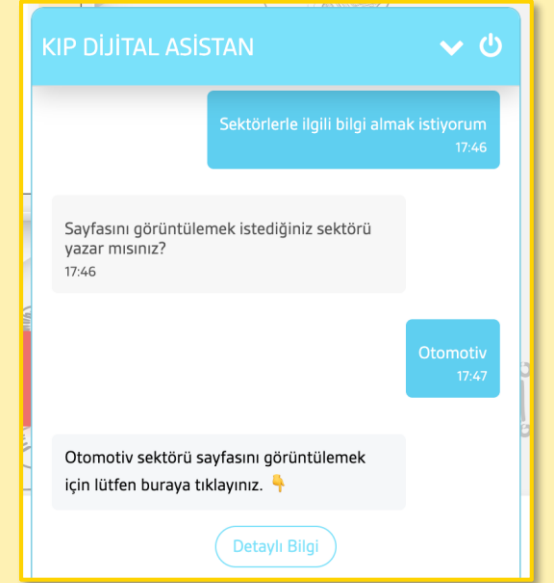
KIP DİJİTAL ASİSTAN

Sektörlerle ilgili bilgi almak istiyorum
17:46

Sayfasını görüntülemek istediğiniz sektörü yazar mısınız?
17:46

Otomotiv
17:47

Otomotiv sektörü sayfasını görüntülemek için lütfen buraya tıklayınız. 👇

Detaylı Bilgi